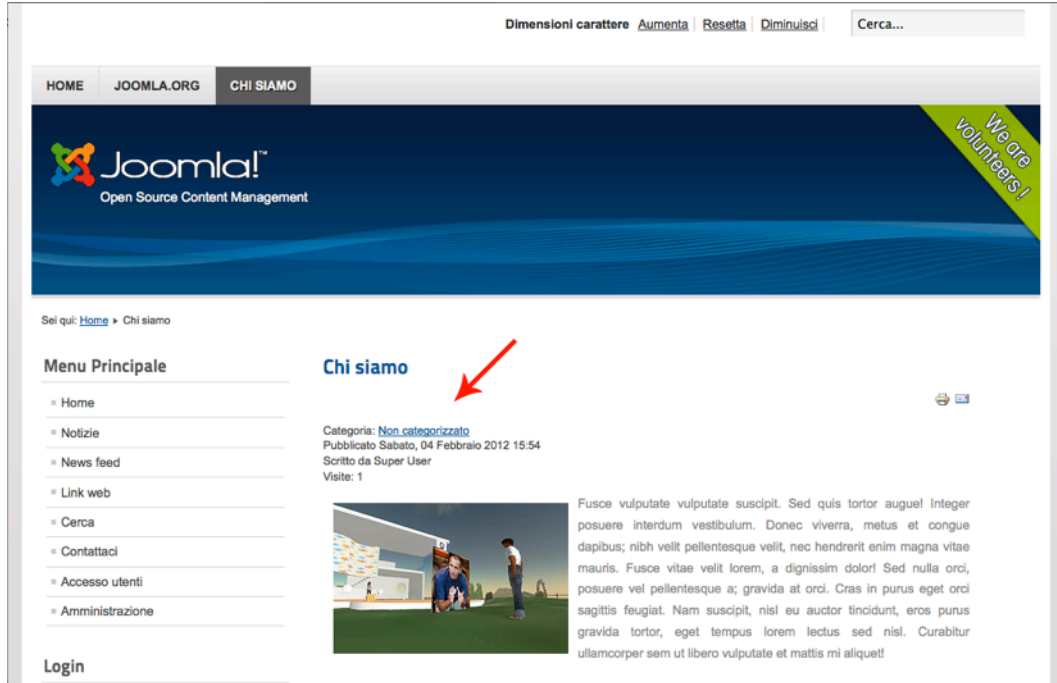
Dimensioni carattere Aumenta | Resetta | Diminuisci | Cerca...

HOME JOOMLA.ORG CHI SIAMO

Joomla!™
Open Source Content Management

We are volunteers!

Sei qui: Home ▸ Chi siamo

Menu Principale

Home
Notizie
News feed
Link web
Cerca
Contattaci
Accesso utenti
Amministrazione

Login

Chi siamo

Categoria: Non categorizzato
Pubblicato Sabato, 04 Febbraio 2012 15:54
Scritto da Super User
Visite: 1

Fusce vulputate vulputate suscipit. Sed quis tortor augue! Integer posuere interdum vestibulum. Donec viverra, metus et congue dapibus; nibh velit pellentesque velit, nec hendrerit enim magna vitae mauris. Fusce vitae velit lorem, a dignissim dolor! Sed nulla orci, posuere vel pellentesque a; gravida at orci. Cras in purus eget orci sagittis feugiat. Nam suscipit, nisl eu auctor tincidunt, eros purus gravida tortor, eget tempus lorem lectus sed nisl. Curabitur ullamcorper sem ut libero vulputate et mattis mi aliquet!